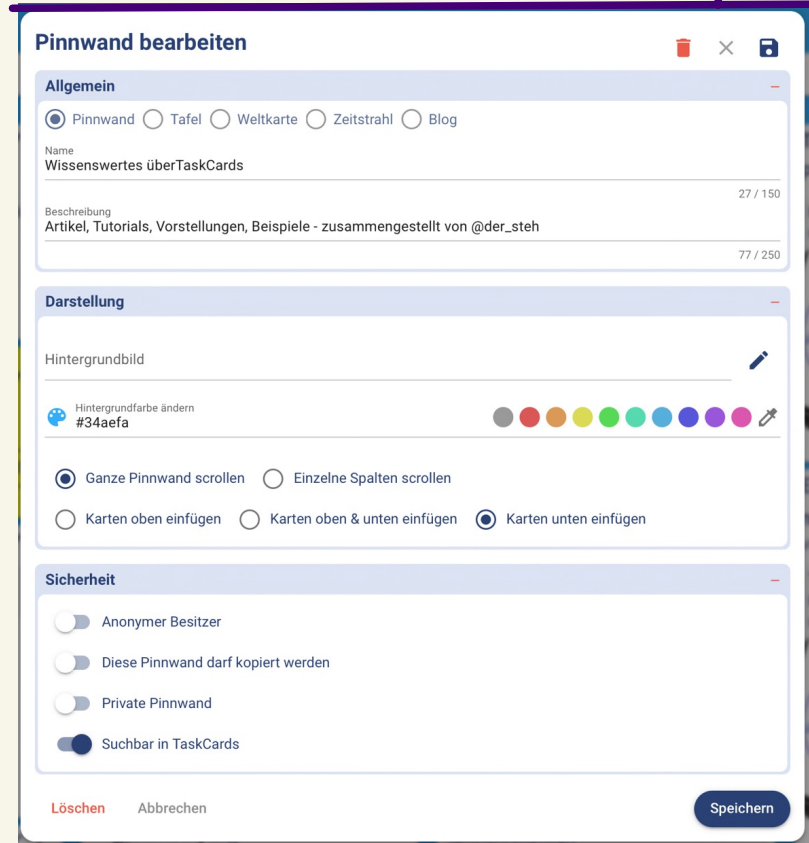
Pinnwand bearbeiten

Allgemein –

Pinnwand Tafel Weltkarte Zeitstrahl Blog

Name
Wissenswertes überTaskCards
27 / 150

Beschreibung
Artikel, Tutorials, Vorstellungen, Beispiele - zusammengestellt von @der_steh
77 / 250

Darstellung –

Hintergrundbild

Hintergrundfarbe ändern
#34aefa

Ganze Pinnwand scrollen Einzelne Spalten scrollen

Karten oben einfügen Karten oben & unten einfügen Karten unten einfügen

Sicherheit –

Anonymer Besitzer

Diese Pinnwand darf kopiert werden

Private Pinnwand

Suchbar in TaskCards

Löschen Abbrechen Speichern